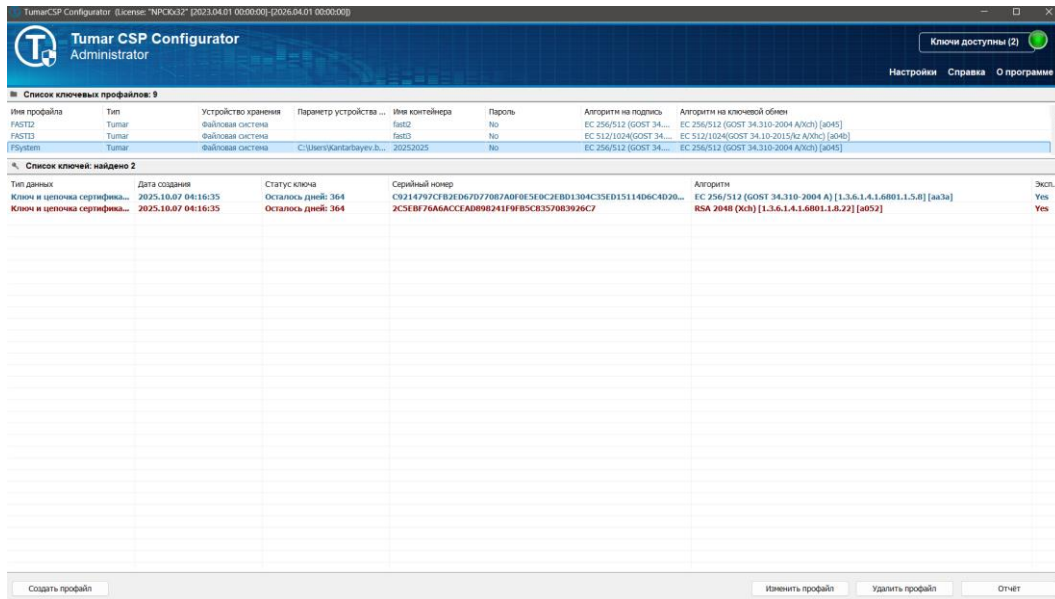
TumarCSP Configurator (License: "NPCKx32" [2023.04.01 00:00:00]-[2026.04.01 00:00:00])

Tumar CSP Configurator
Administrator

Ключи доступны (2)

Настройки Справка О программе

Список ключевых профайлов: 9

| Имя профайла | Тип | Устройство хранения | Параметр устройства ... | Имя контейнера | Пароль | Алгоритм на подпись | Алгоритм на ключевой обмен |
|---|---|---|---|---|---|---|---|
| FASTI2 | Tumar | Файловая система | | fast2 | No | EC 256/512 (GOST 34.... | EC 256/512 (GOST 34.310-2004 A/Xch) [a045] |
| FASTI3 | Tumar | Файловая система | | fast3 | No | EC 512/1024(GOST 34.... | EC 512/1024(GOST 34.10-2015/kz A/Xhc) [a04b] |
| FSystem | Tumar | Файловая система | C:\Users\Kantarbayev.b... | 20252025 | No | EC 256/512 (GOST 34.... | EC 256/512 (GOST 34.310-2004 A/Xch) [a045] |

Список ключей: найдено 2

| Тип данных | Дата создания | Статус ключа | Серийный номер | Алгоритм | Эксп. |
|---|---|---|---|---|---|
| Ключ и цепочка сертифика... | 2025.10.07 04:16:35 | Осталось дней: 364 | C9214797CFB2ED67D77087A0F0E5E0C2EBD1304C35ED15114D6C4D20... | EC 256/512 (GOST 34.310-2004 A) [1.3.6.1.4.1.6801.1.5.8] [aa3a] | Yes |
| Ключ и цепочка сертифика... | 2025.10.07 04:16:35 | Осталось дней: 364 | 2C5EBF76A6ACCEAD898241F9FB5CB357083926C7 | RSA 2048 (Xch) [1.3.6.1.4.1.6801.1.8.22] [a052] | Yes |

Создать профайл

Изменить профайл Удалить профайл Отчёт